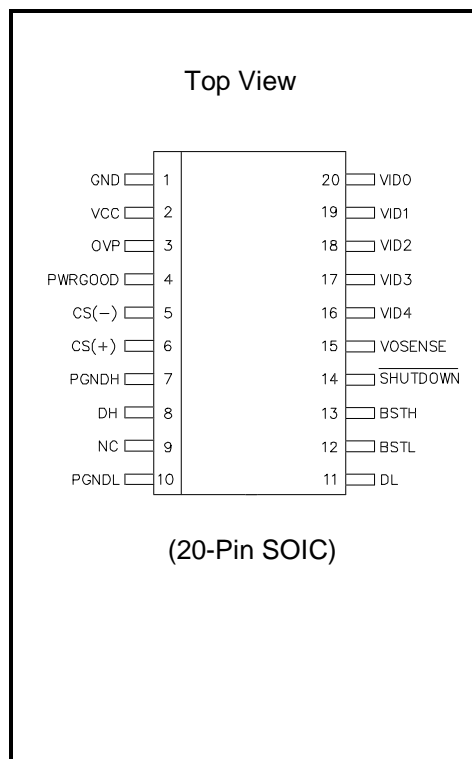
Top View

GND 1
VCC 2
OVP 3
PWRGOOD 4
CS(−) 5
CS(+) 6
PGNDH 7
DH 8
NC 9
PGNDL 10

20 VID0
19 VID1
18 VID2
17 VID3
16 VID4
15 VOSENSE
14 $\overline{\text{SHUTDOWN}}$
13 BSTH
12 BSTL
11 DL

(20-Pin SOIC)